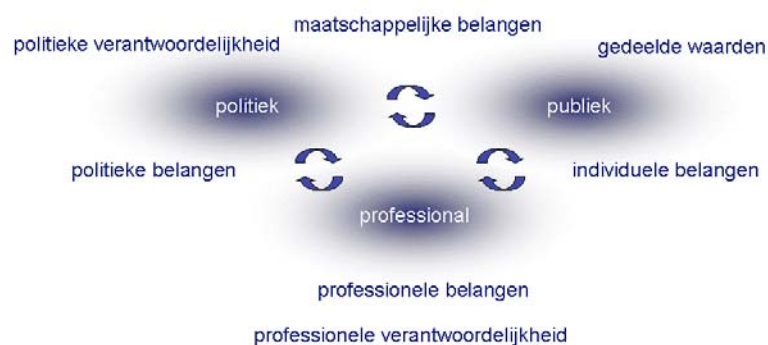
maatschappelijke belangen

politieke verantwoordelijkheid

gedeelde waarden

politiek

publiek

politieke belangen

individuele belangen

professional

professionele belangen

professionele verantwoordelijkheid